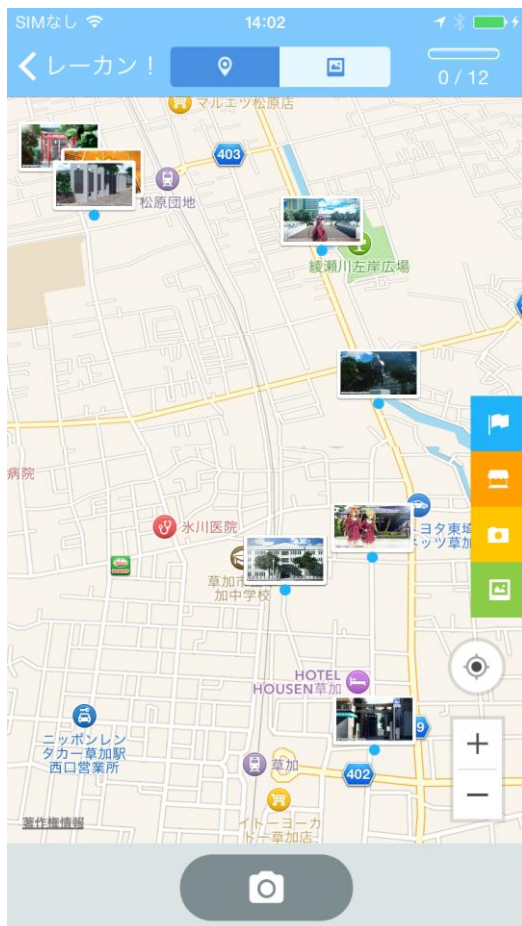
SIMなし
14:02
レーカン！
0 / 12
マルエツ松原店
403
松原団地
綾瀬川左岸広場
病院
氷川医院
ヨタ東埼
ッツ草加
草加市
加中学校
HOTEL
HOUSEN草加
ニッポンレン
タカー草加駅
西口営業所
草加
402
9
イトーヨーカ
ドー草加店
著作権情報